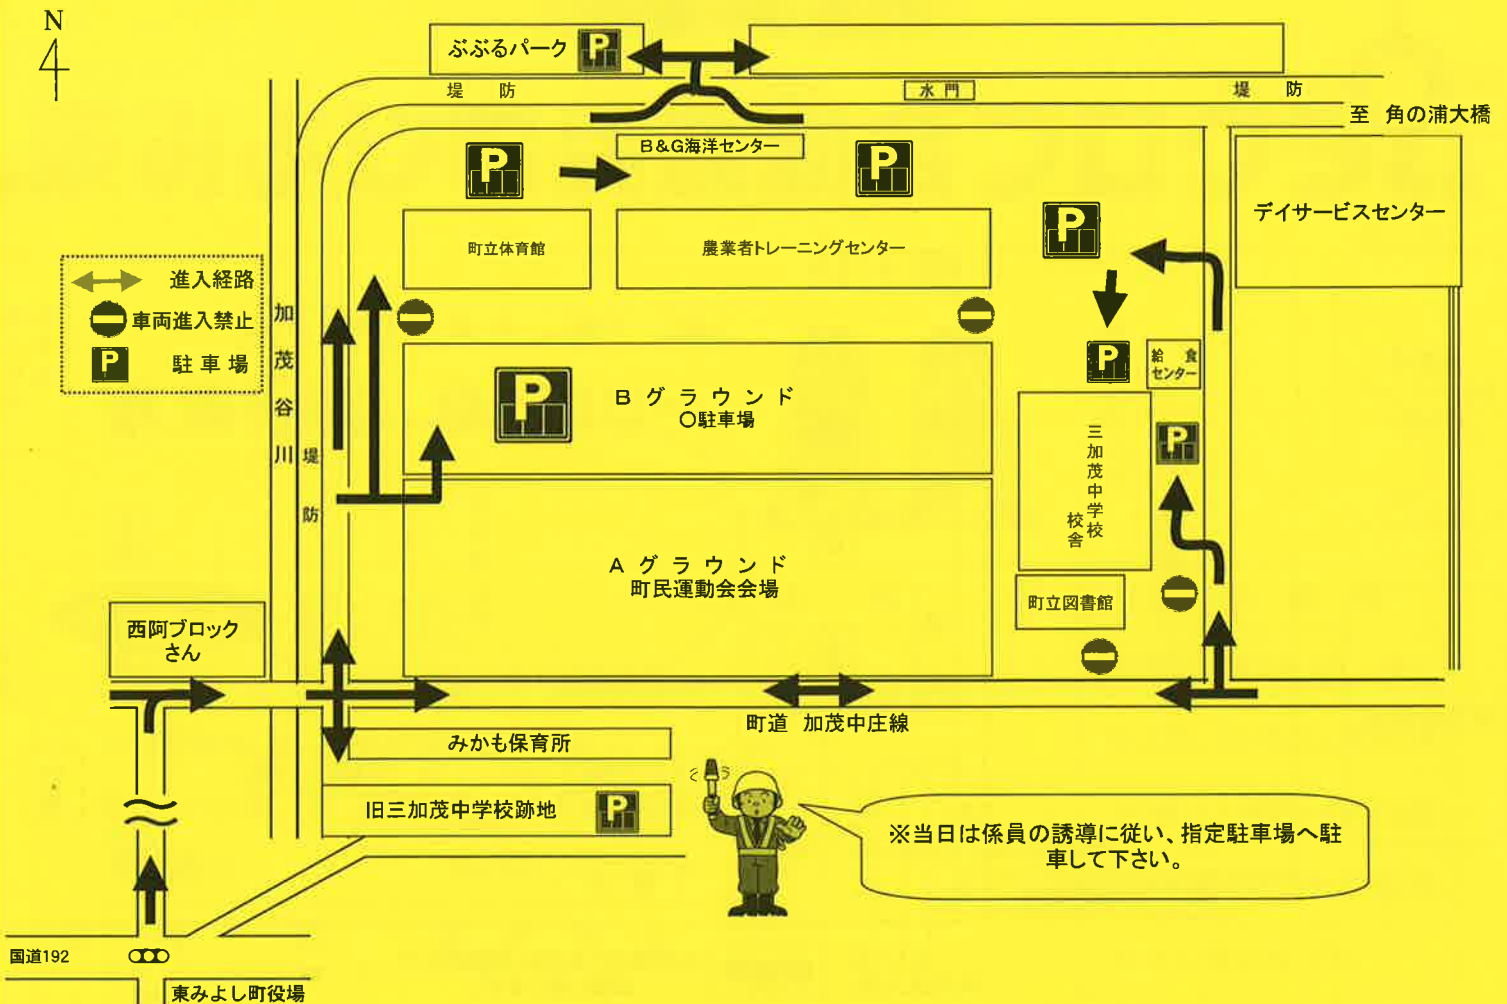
N

ぷぷるパーク P

堤　防

水 門

堤　防

至　角の浦大橋

B&G海洋センター

P

P

P

デイサービスセンター

町立体育館

農業者トレーニングセンター

進入経路
車両進入禁止
P 駐 車 場

加
茂
谷
川

堤
防

P

B グ ラ ウ ン ド
○駐車場

P

給 食
センター

三加茂中学校
校舎

P

A グ ラ ウ ン ド
町民運動会会場

町立図書館

西阿ブロック
さん

町道　加茂中庄線

みかも保育所

旧三加茂中学校跡地 P

※当日は係員の誘導に従い、指定駐車場へ駐車して下さい。

国道192

東みよし町役場